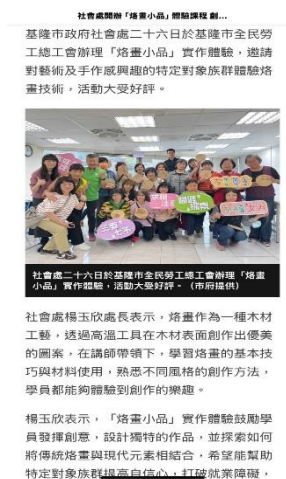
社會處辦「烙畫小品」體驗課程 創...

基隆市政府社會處二十六日於基隆市全民勞工總工會辦理「烙畫小品」實作體驗，邀請對藝術及手作感興趣的特定對象族群體驗烙畫技術，活動大受好評。

社會處二十六日於基隆市全民勞工總工會辦理「烙畫小品」實作體驗，活動大受好評。（市府提供）

社會處楊玉欣處長表示，烙畫作為一種木材工藝，透過高溫工具在木材表面創作出優美的圖案，在講師帶領下，學習烙畫的基本技巧與材料使用，熟悉不同風格的創作方法，學員都能夠體驗到創作的樂趣。

楊玉欣表示，「烙畫小品」實作體驗鼓勵學員發揮創意，設計獨特的作品，並探索如何將傳統烙畫與現代元素相結合，希望能幫助特定對象族群提高自信心，打破就業障礙，